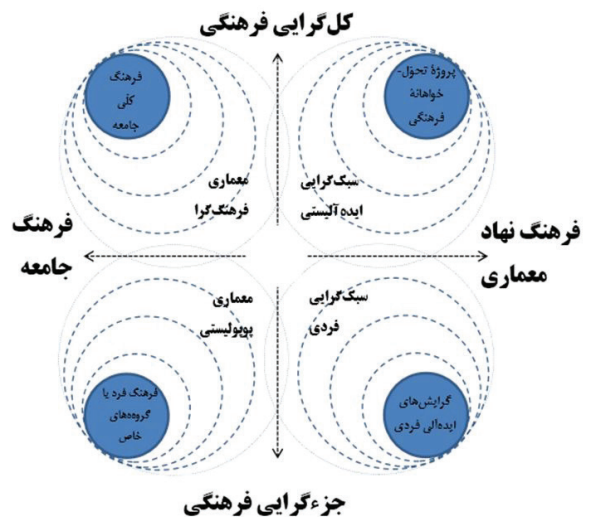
کل‌گرایی فرهنگی

فرهنگ کلی جامعه

پروژهٔ تحول‌خواهانهٔ فرهنگی

معماری فرهنگ‌گرا

سبک‌گرایی ایده‌آلیستی

فرهنگ جامعه

فرهنگ نهاد معماری

معماری پوپولیستی

سبک‌گرایی فردی

فرهنگ فرد یا گروه‌های خاص

گرایش‌های ایده‌آلی فردی

جزءگرایی فرهنگی